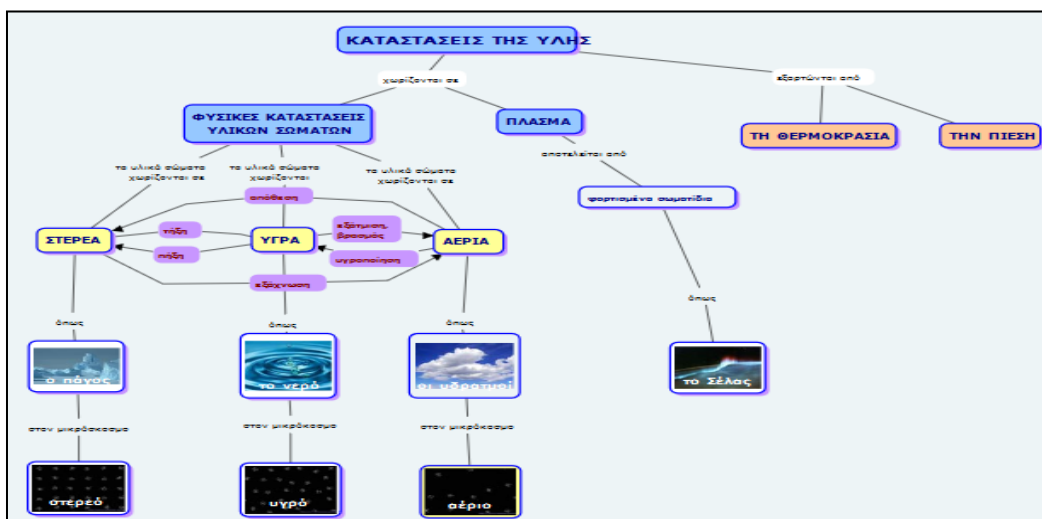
ΚΑΤΑΣΤΑΣΕΙΣ ΤΗΣ ΥΛΗΣ

χωρίζονται σε

εξαρτώνται από

ΦΥΣΙΚΕΣ ΚΑΤΑΣΤΑΣΕΙΣ ΥΛΙΚΩΝ ΣΩΜΑΤΩΝ

ΠΛΑΣΜΑ

ΤΗ ΘΕΡΜΟΚΡΑΣΙΑ

ΤΗΝ ΠΙΕΣΗ

τα υλικά σώματα χωρίζονται σε

τα υλικά σώματα χωρίζονται

τα υλικά σώματα χωρίζονται σε

αποτελείται από

απόθεση

φορτισμένα σωματίδια

ΣΤΕΡΕΑ

τήξη

ΥΓΡΑ

εξάτμιση, βρασμός

ΑΕΡΙΑ

πήξη

υγροποίηση

εξάχνωση

όπως

όπως

όπως

όπως

ο πάγος

το νερό

οι υδρατμοί

το Σέλας

στον μικρόκοσμο

στον μικρόκοσμο

στον μικρόκοσμο

στερεό

υγρό

αέριο